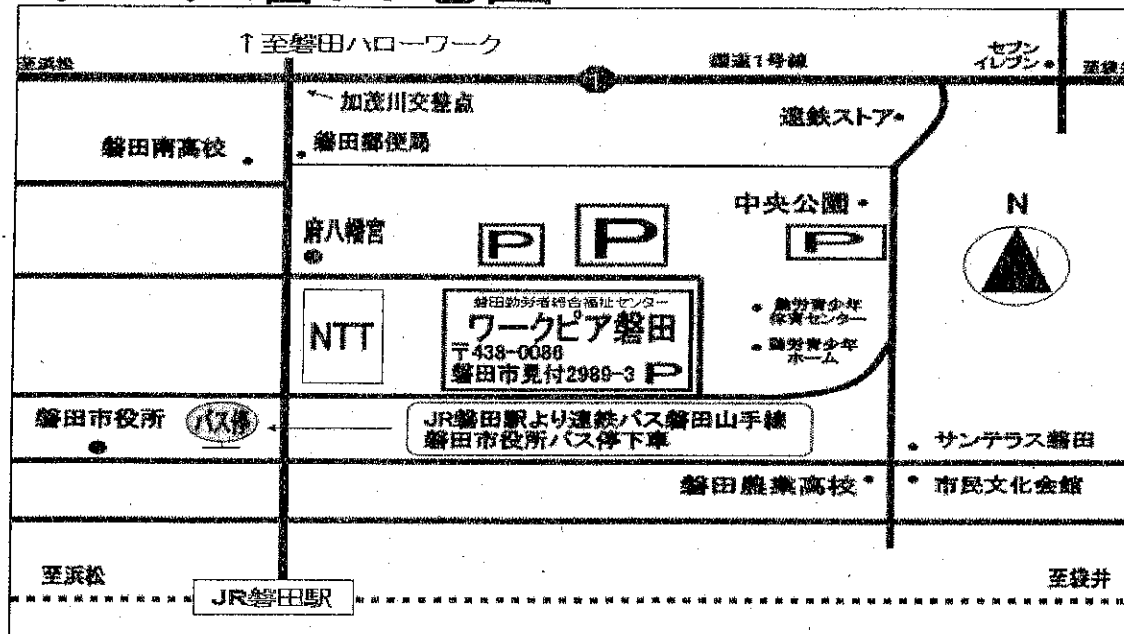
↑至磐田ハローワーク

至浜松

国道1号線

セブンイレブン

至袋井

加茂川交差点

遠鉄ストア

磐田南高校

磐田郵便局

中央公園

N

府八幡宮

P

P

P

磐田勤労者総合福祉センター
ワークピア磐田
〒438-0086
磐田市見付2989-3

P

NTT

勤労青少年保育センター

勤労青少年ホーム

磐田市役所

バス停

JR磐田駅より遠鉄バス磐田山手線
磐田市役所バス停下車

サンテラス磐田

磐田農業高校

市民文化会館

至浜松

至袋井

JR磐田駅